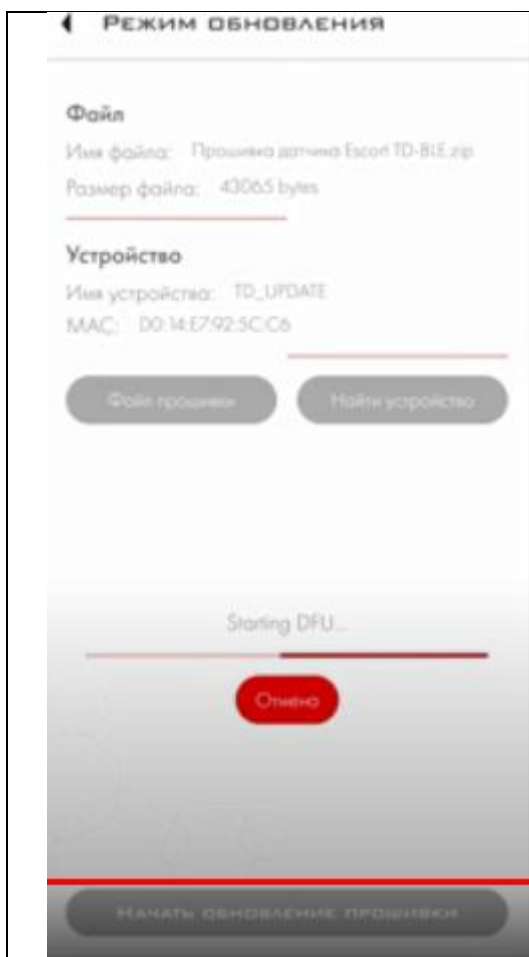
Режим обновления

Файл

Имя файла: Прошивка датчика Escort TD-BLE.zip

Размер файла: 43065 bytes

Устройство

Имя устройства: TD_UPDATE

MAC: D0:14:E7:92:5C:C6

Файл прошивки

Найти устройство

Starting DFU...

Отмена

Начать обновление прошивки